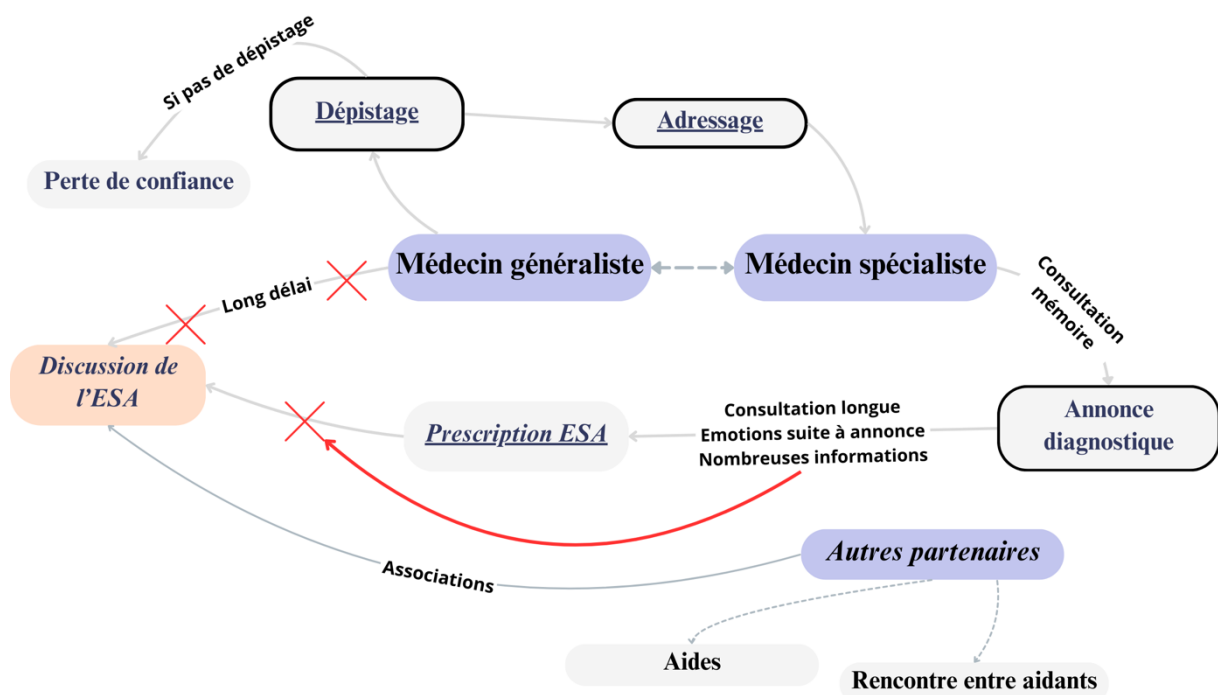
Si pas de dépistage

Dépistage

Adressage

Perte de confiance

Médecin généraliste

Médecin spécialiste

Long délai

Consultation mémoire

Discussion de l'ESA

Annonce diagnostique

Prescription ESA

Consultation longue
Emotions suite à annonce
Nombreuses informations

Autres partenaires

Associations

Aides

Rencontre entre aidants